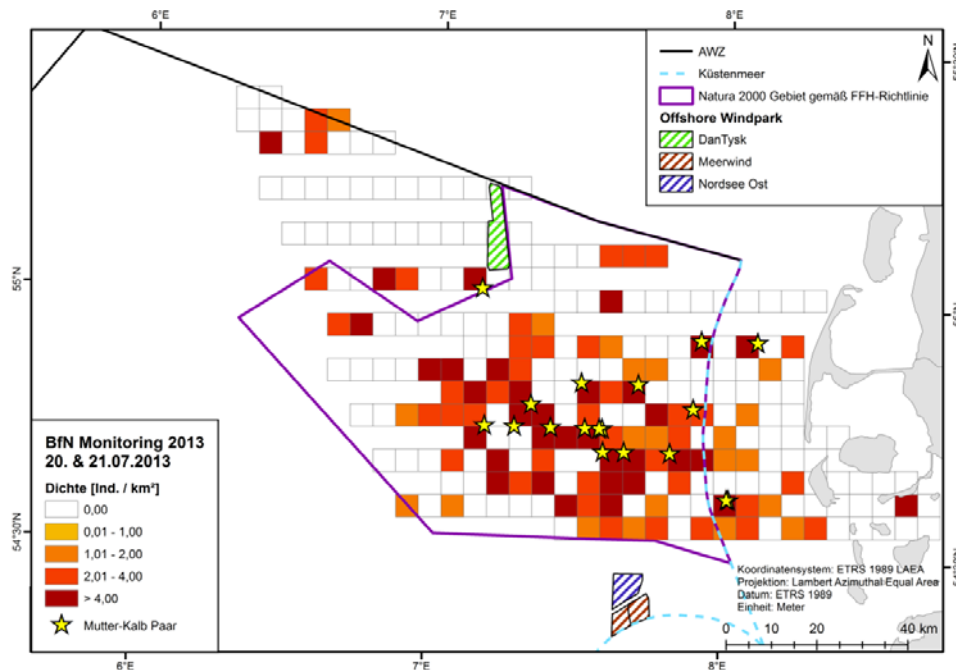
6°E
7°E
8°E
6°E
7°E
8°E
55°N
54°30'N
55°N
54°30'N

N

AWZ
Küstenmeer
Natura 2000 Gebiet gemäß FFH-Richtlinie
Offshore Windpark
DanTysk
Meerwind
Nordsee Ost

BfN Monitoring 2013
20. & 21.07.2013

Dichte [Ind. / km²]
0,00
0,01 - 1,00
1,01 - 2,00
2,01 - 4,00
> 4,00
Mutter-Kalb Paar

Koordinatensystem: ETRS 1989 LAEA
Projektion: Lambert Azimuthal Equal Area
Datum: ETRS 1989
Einheit: Meter

0 10 20 40 km